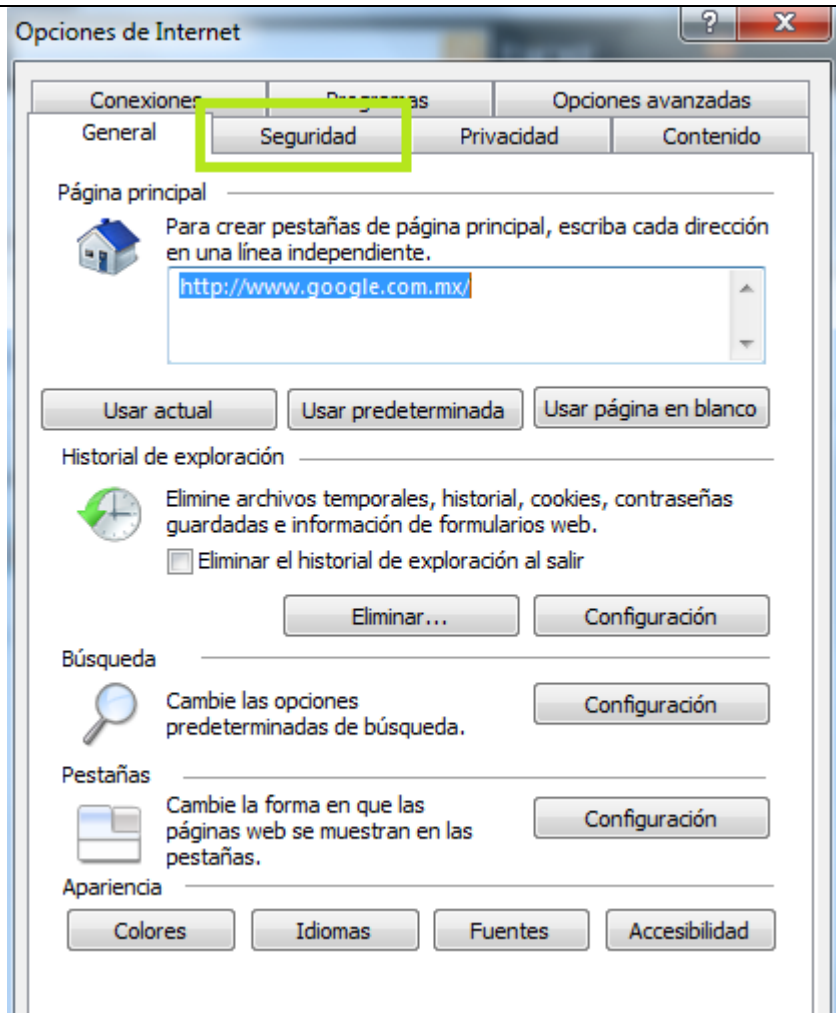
Opciones de Internet

?
X

Conexiones
Programas
Opciones avanzadas
General
Seguridad
Privacidad
Contenido

Página principal

Para crear pestañas de página principal, escriba cada dirección en una línea independiente.

http://www.google.com.mx/

Usar actual
Usar predeterminada
Usar página en blanco

Historial de exploración

Elimine archivos temporales, historial, cookies, contraseñas guardadas e información de formularios web.

Eliminar el historial de exploración al salir

Eliminar...
Configuración

Búsqueda

Cambie las opciones predeterminadas de búsqueda.

Configuración

Pestañas

Cambie la forma en que las páginas web se muestran en las pestañas.

Configuración

Apariencia

Colores
Idiomas
Fuentes
Accesibilidad